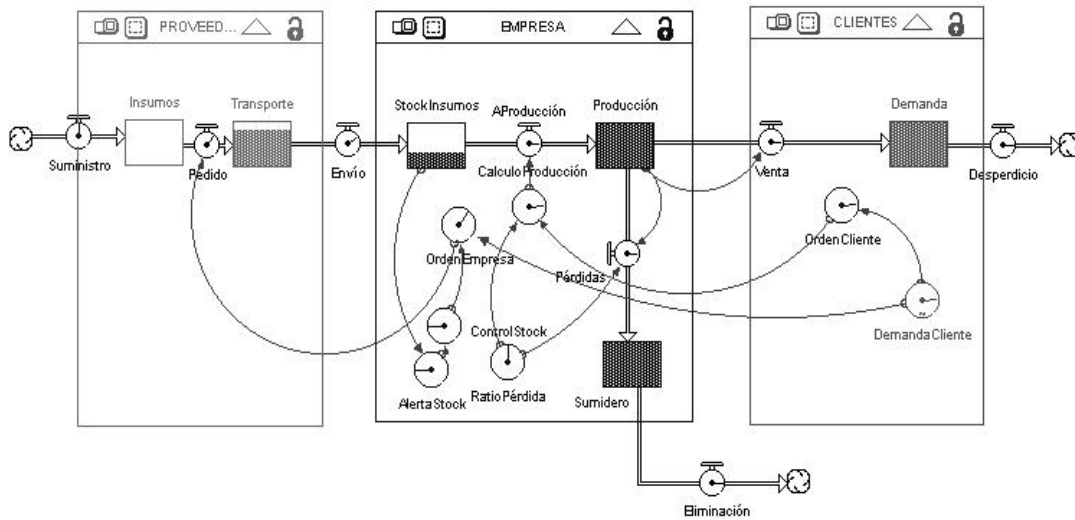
PROVEED...

EMPRESA

CLIENTES

Insumos

Transporte

Stock Insumos

AProducción

Producción

Demanda

Suministro

Pedido

Envío

Calculo Producción

Venta

Desperdicio

Orden Cliente

Orden Empresa

Pérdidas

Demanda Cliente

Control Stock

Alerta Stock

Ratio Pérdida

Sumidero

Eliminación